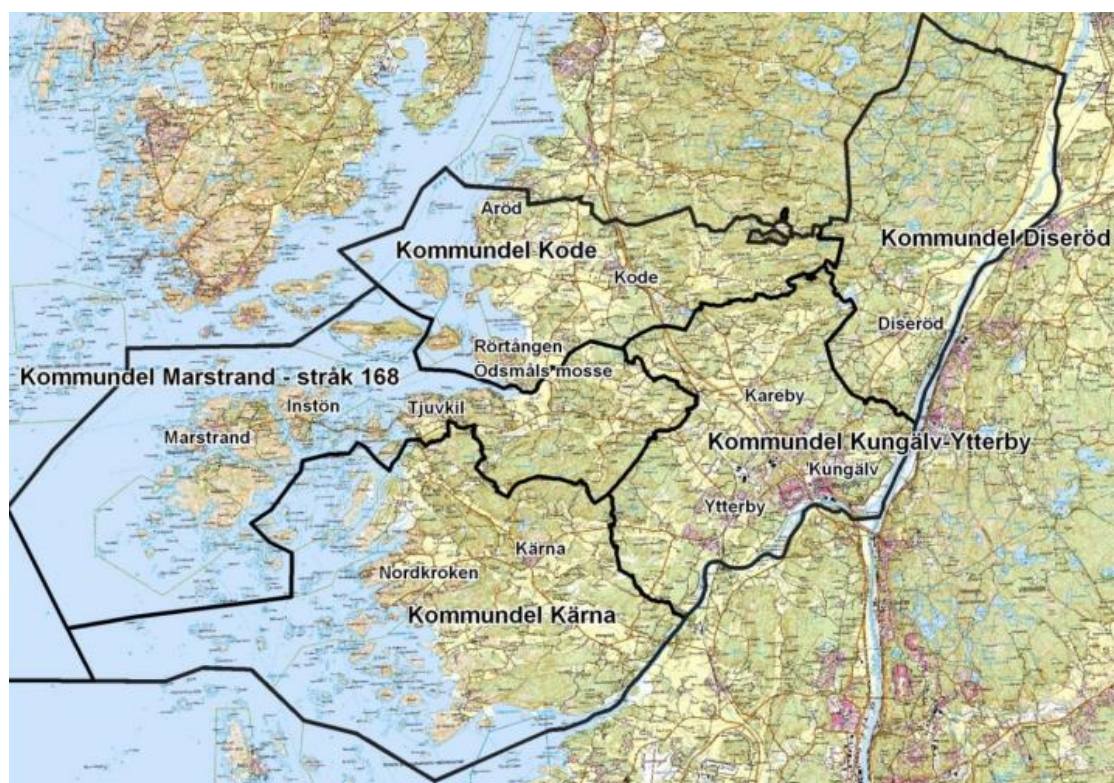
Äröd
Kommundel Kode
Kode
Kommundel Diseröd
Diseröd
Rörtången
Ödsmåls mosse
Kommundel Marstrand - stråk 168
Instön
Tjuvkil
Marstrand
Kareby
Kommundel Kungälv-Ytterby
Kungälv
Ytterby
Kärna
Nordkroken
Kommundel Kärna